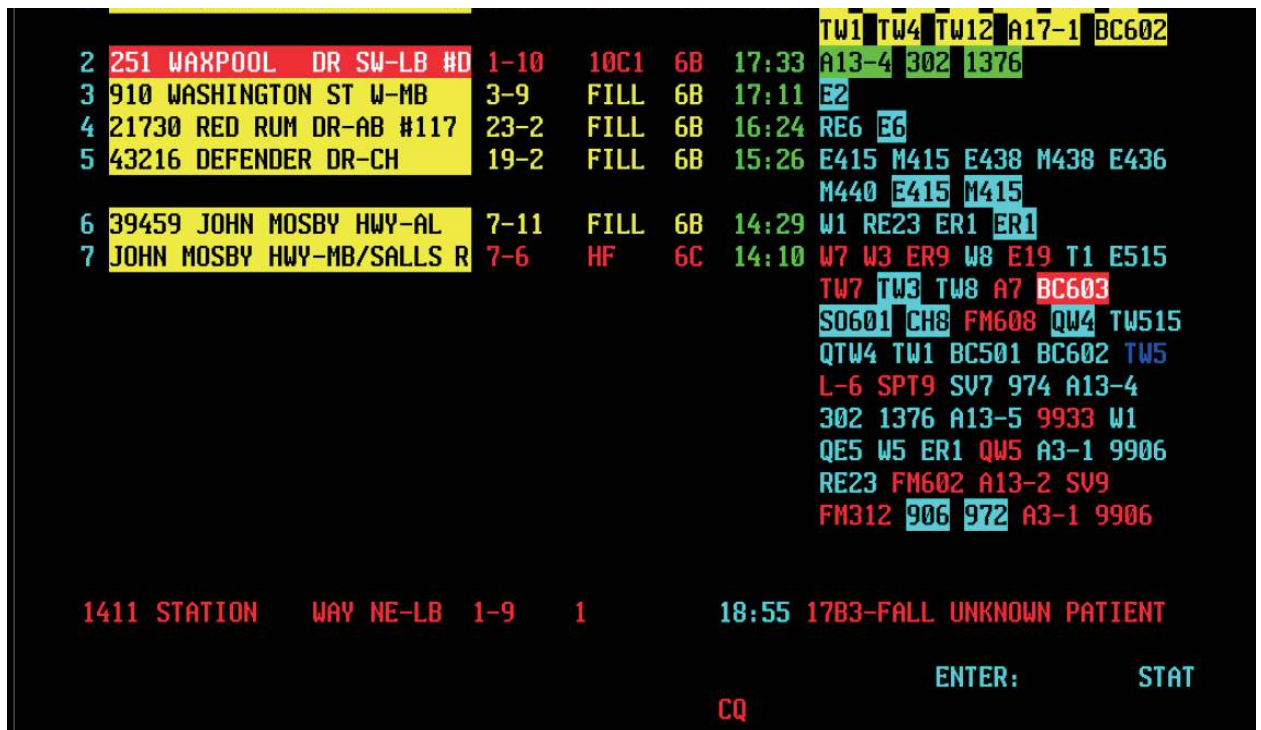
TW1 TW4 TW12 A17-1 BC602
2 251 WAXPOOL DR SW-LB #D 1-10 10C1 6B 17:33 A13-4 302 1376
3 910 WASHINGTON ST W-MB 3-9 FILL 6B 17:11 E2
4 21730 RED RUM DR-AB #117 23-2 FILL 6B 16:24 RE6 E6
5 43216 DEFENDER DR-CH 19-2 FILL 6B 15:26 E415 M415 E438 M438 E436 M440 E415 M415
6 39459 JOHN MOSBY HWY-AL 7-11 FILL 6B 14:29 W1 RE23 ER1 ER1
7 JOHN MOSBY HWY-MB/SALLS R 7-6 HF 6C 14:10 W7 W3 ER9 W8 E19 T1 E515 TW7 TW3 TW8 A7 BC603 SO601 CH8 FM608 QW4 TW515 QTW4 TW1 BC501 BC602 TW5 L-6 SPT9 SV7 974 A13-4 302 1376 A13-5 9933 W1 QE5 W5 ER1 QW5 A3-1 9906 RE23 FM602 A13-2 SV9 FM312 906 972 A3-1 9906

1411 STATION WAY NE-LB 1-9 1 18:55 17B3-FALL UNKNOWN PATIENT

ENTER: STAT

CQ